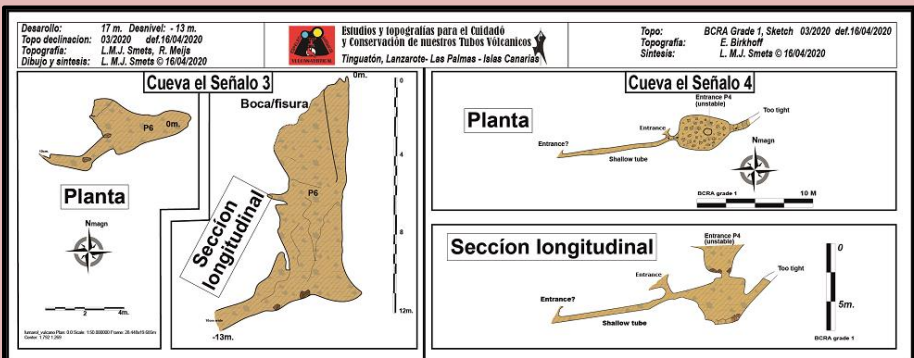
Desarollo: 17 m. Desnivel: - 13 m.
Topo declinacion: 03/2020 def.16/04/2020
Topografía: L.M.J. Smets, R. Meija
Dibujo y síntesis: L. M.J. Smets © 16/04/2020

Estudios y topografías para el Cuidadó y Conservación de nuestros Tubos Volcanicos
Tinguatón, Lanzarote- Las Palmas - Islas Canarias

Topo: BCRA Grade 1, Sketch 03/2020 def.16/04/2020
Topografía: E. Birkhoff
Síntesis: L. M.J. Smets © 16/04/2020

Cueva el Señalo 3

P6
0m.

Planta

Nmagn

0 2 4m.

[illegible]

Boca/fisura
0m.
P6
Seccíon longitudinal
-13m.
0
4
8
12m.

Cueva el Señalo 4

Planta
Entrance P4 (unstable)
Too tight
Entrance
Entrance?
Shallow tube
Nmagn
BCRA grade 1
10 M

Seccíon longitudinal
Entrance P4 (unstable)
Too tight
Entrance
Entrance?
Shallow tube
0
5m.
BCRA grade 1